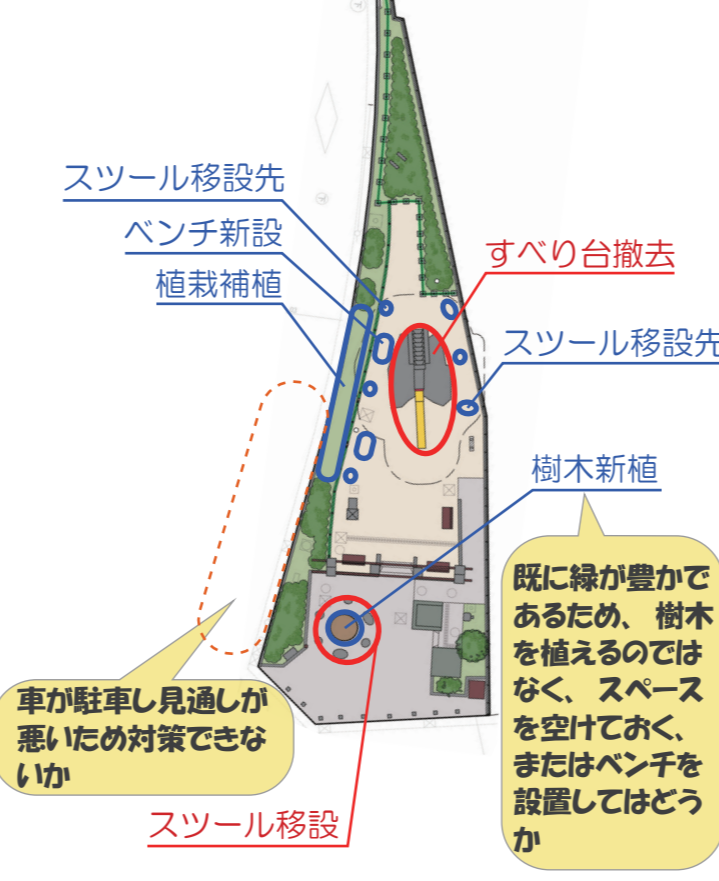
スツール移設先

ベンチ新設

植栽補植

すべり台撤去

スツール移設先

樹木新植

既に緑が豊かであるため、 樹木を植えるのではなく、 スペースを空けておく、またはベンチを設置してはどうか

車が駐車し見通しが悪いため対策できないか

スツール移設